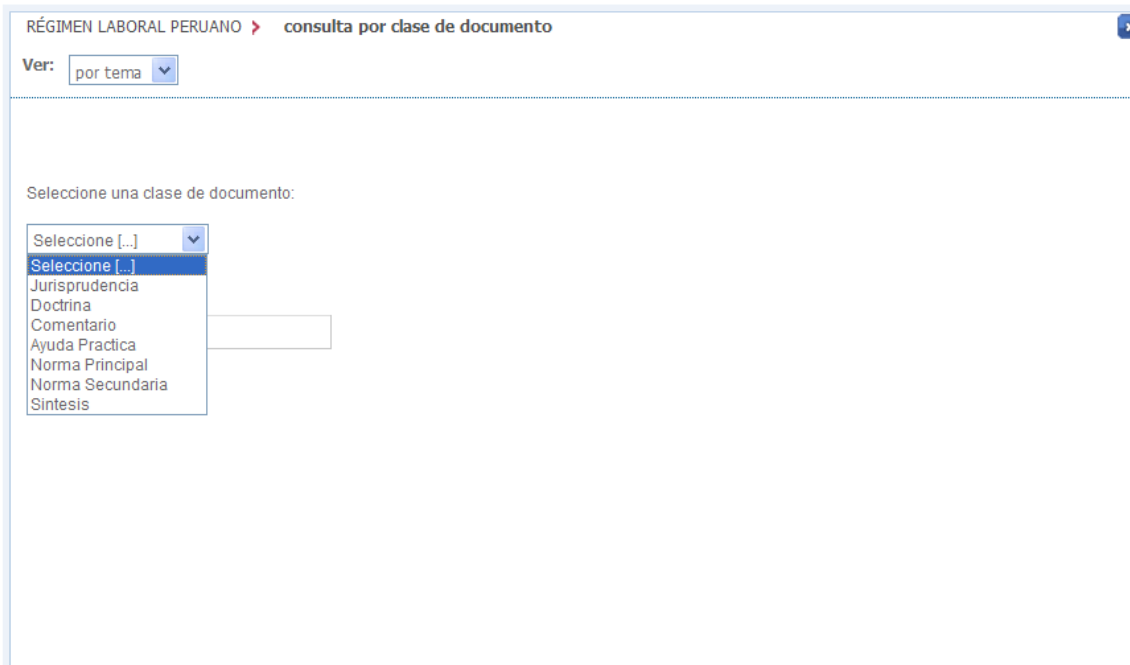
RÉGIMEN LABORAL PERUANO › consulta por clase de documento

Ver: por tema

Seleccione una clase de documento:

Seleccione [...]

Seleccione [...]
Jurisprudencia
Doctrina
Comentario
Ayuda Practica
Norma Principal
Norma Secundaria
Sintesis